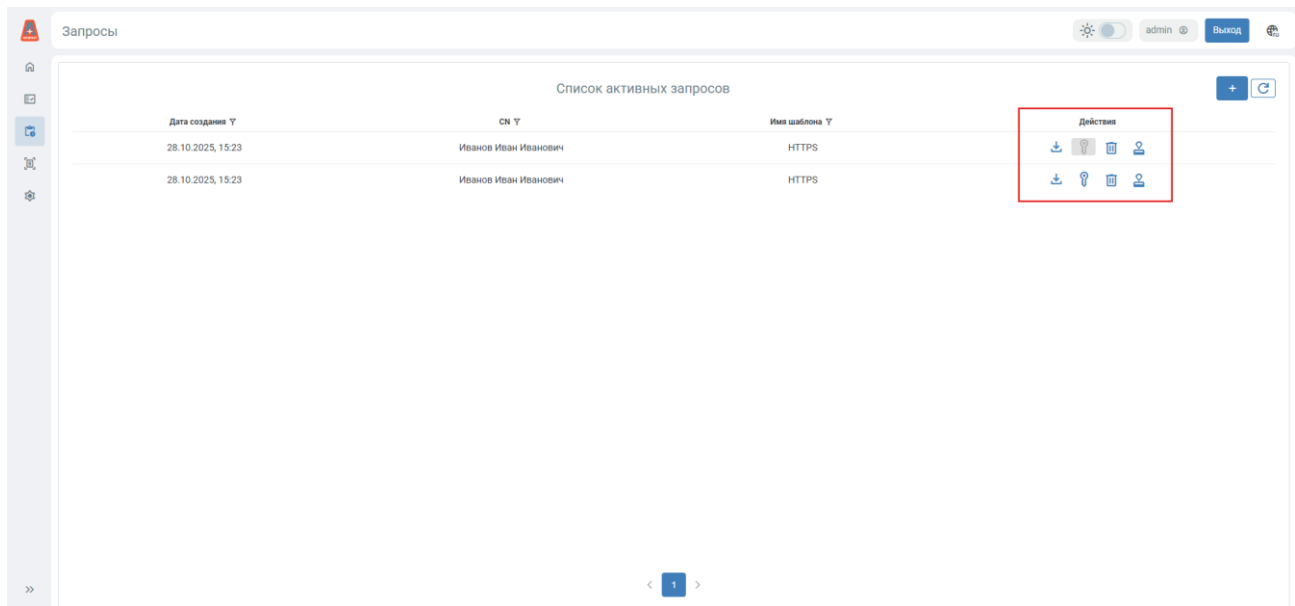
Запросы

admin

Выход

Список активных запросов

+

| Дата создания | CN | Имя шаблона | Действия |
|---|---|---|---|
| 28.10.2025, 15:23 | Иванов Иван Иванович | HTTPS | |
| 28.10.2025, 15:23 | Иванов Иван Иванович | HTTPS | |

<
1
>

>>